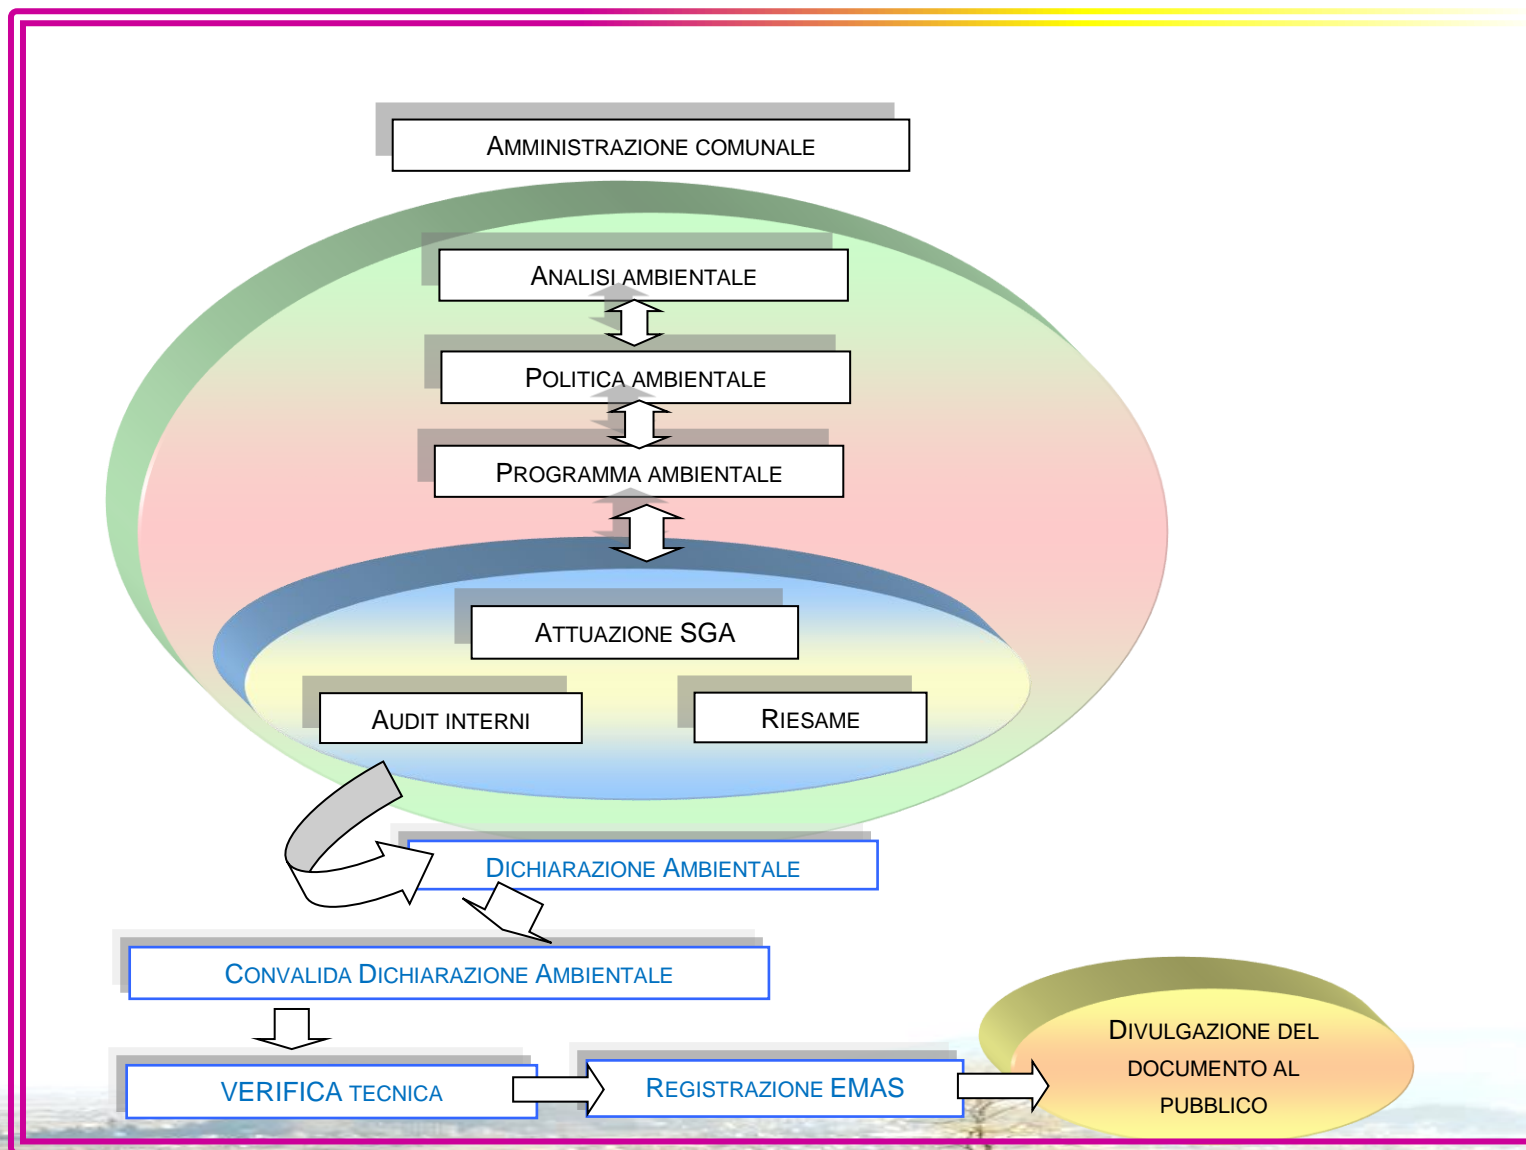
AMMINISTRAZIONE COMUNALE

ANALISI AMBIENTALE

POLITICA AMBIENTALE

PROGRAMMA AMBIENTALE

ATTUAZIONE SGA

AUDIT INTERNI

RIESAME

DICHIARAZIONE AMBIENTALE

CONVALIDA DICHIARAZIONE AMBIENTALE

VERIFICA TECNICA

REGISTRAZIONE EMAS

DIVULGAZIONE DEL DOCUMENTO AL PUBBLICO